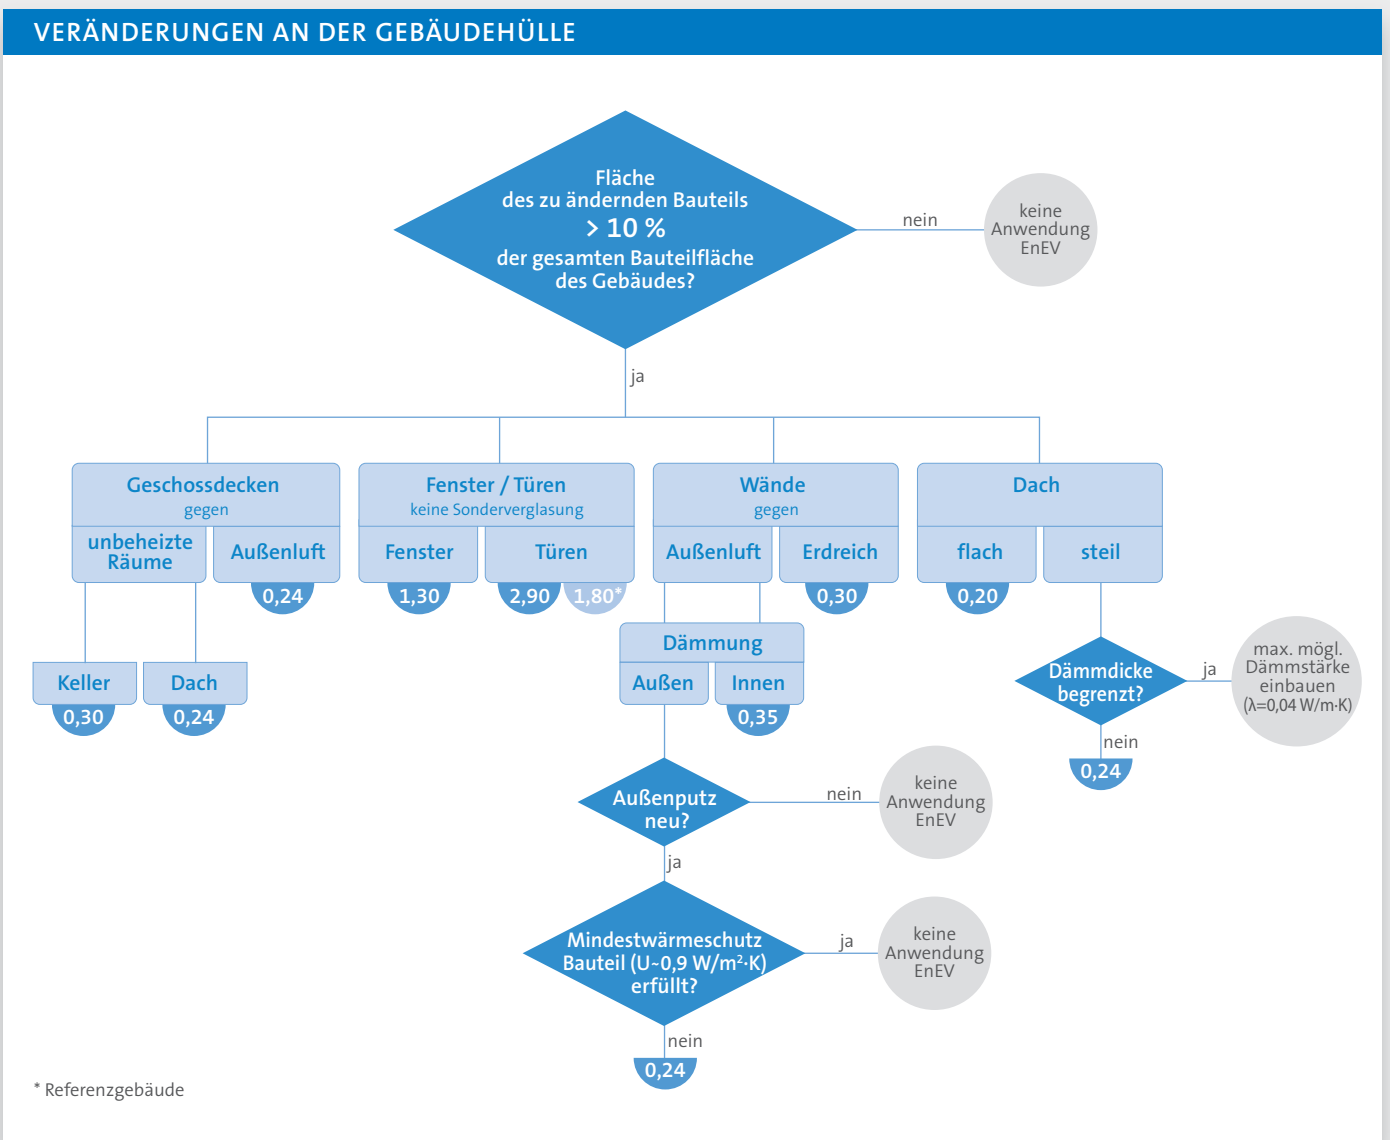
VERÄNDERUNGEN AN DER GEBÄUDEHÜLLE

Fläche des zu ändernden Bauteils > 10 % der gesamten Bauteilfläche des Gebäudes?

nein

keine Anwendung EnEV

ja

Geschossdecken gegen

unbeheizte Räume

Außenluft

0,24

Keller

0,30

Dach

0,24

Fenster / Türen keine Sonderverglasung

Fenster

1,30

Türen

2,90

1,80*

Wände gegen

Außenluft

Erdreich

0,30

Dämmung

Außen

Innen

0,35

Außenputz neu?

nein

keine Anwendung EnEV

ja

Mindestwärmeschutz Bauteil (U~0,9 W/m²·K) erfüllt?

ja

keine Anwendung EnEV

nein

0,24

Dach

flach

0,20

steil

Dämmdicke begrenzt?

ja

max. mögl. Dämmstärke einbauen (λ=0,04 W/m·K)

nein

0,24

* Referenzgebäude